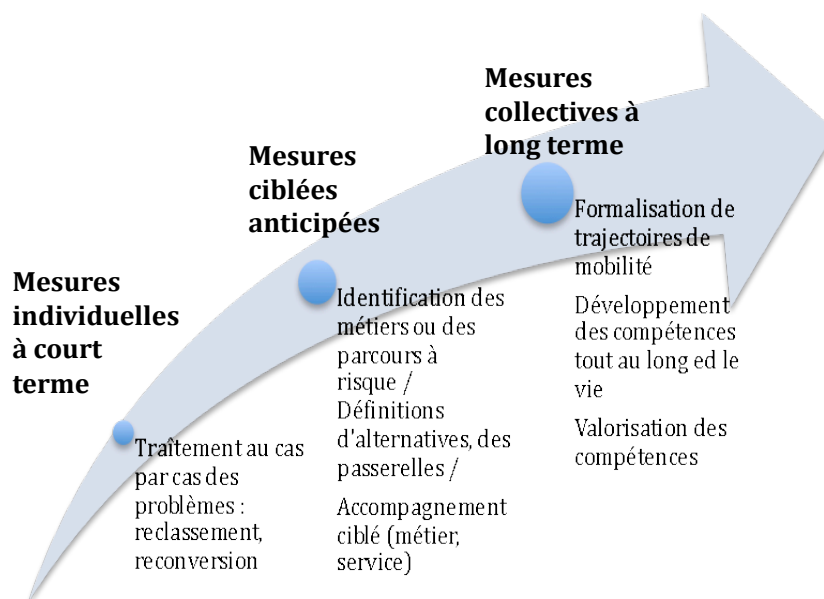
Mesures individuelles à court terme

Traîtement au cas par cas des problèmes : reclassement, reconversion

Mesures ciblées anticipées

Identification des métiers ou des parcours à risque / Définitions d'alternatives, des passerelles /

Accompagnement ciblé (métier, service)

Mesures collectives à long terme

Formalisation de trajectoires de mobilité

Développement des compétences tout au long ed le vie

Valorisation des compétences